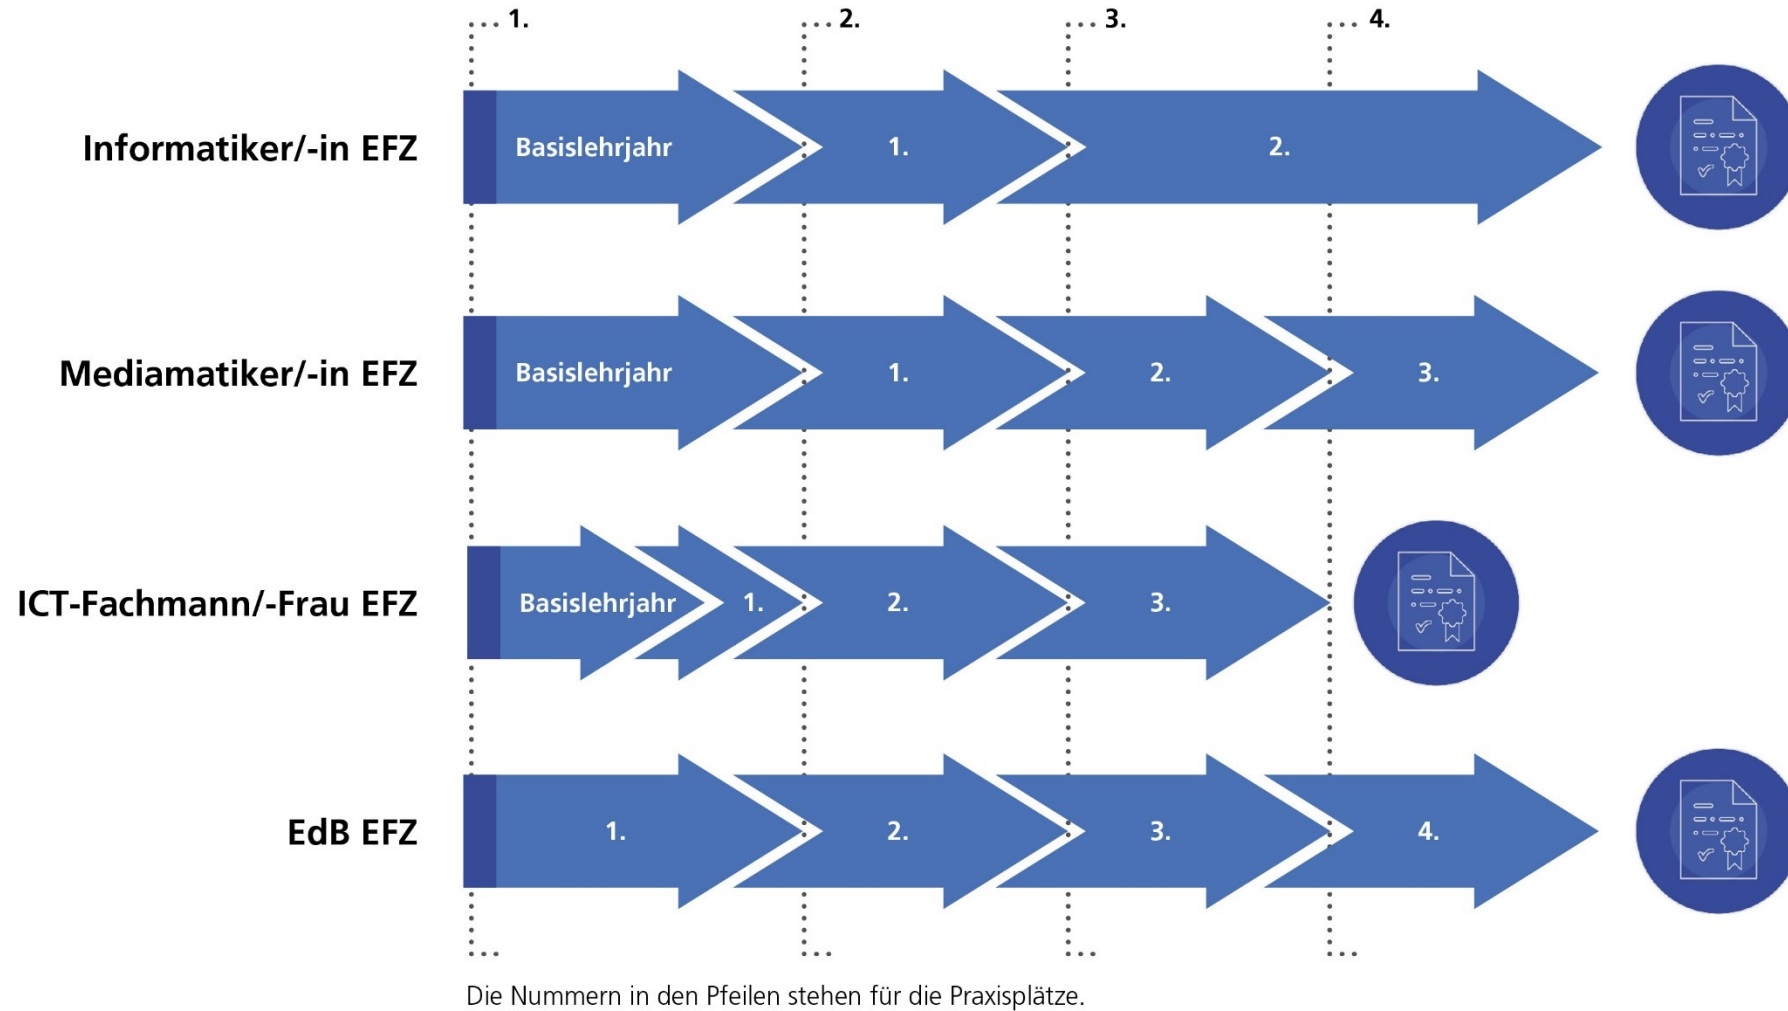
1. 2. 3. 4.

Informatiker/-in EFZ
Basislehrjahr
1.
2.

Mediamatiker/-in EFZ
Basislehrjahr
1.
2.
3.

ICT-Fachmann/-Frau EFZ
Basislehrjahr
1.
2.
3.

EdB EFZ
1.
2.
3.
4.

Die Nummern in den Pfeilen stehen für die Praxisplätze.